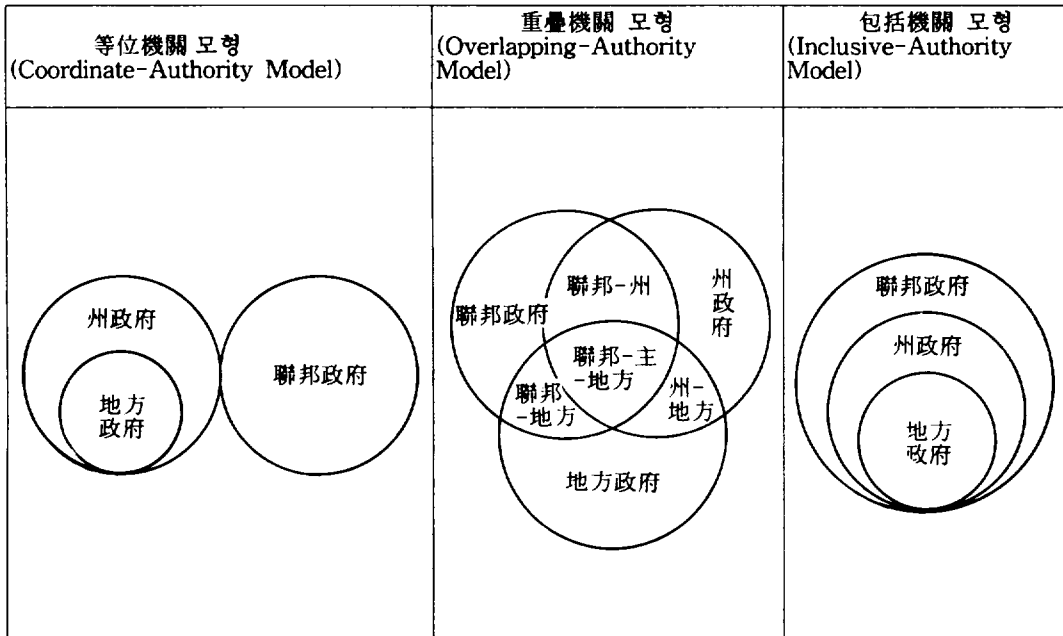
| 等位機關 모형 (Coordinate-Authority Model) | 重疊機關 모형 (Overlapping-Authority Model) | 包括機關 모형 (Inclusive-Authority Model) |
|---|---|---|
| 州政府 地方政府 聯邦政府 | 聯邦政府 聯邦-州 州政府 聯邦-主-地方 聯邦-地方 州-地方 地方政府 | 聯邦政府 州政府 地方政府 |